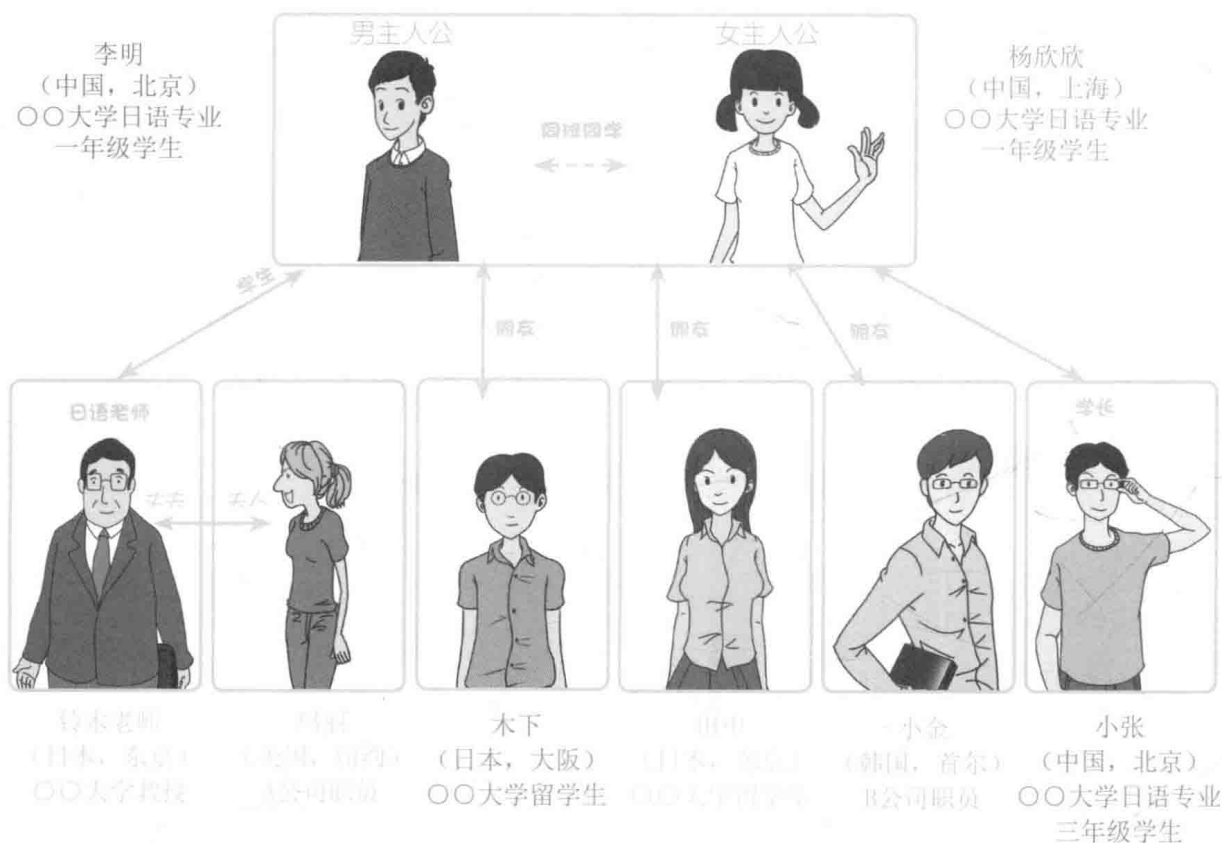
男主人公

女主人公

李明
（中国，北京）
〇〇大学日语专业
一年级学生

同班同学

杨欣欣
（中国，上海）
〇〇大学日语专业
一年级学生

学生

朋友

朋友

朋友

日语老师

丈夫

夫人

学长

铃木老师
（日本，东京）
〇〇大学教授

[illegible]
（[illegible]）
A公司职员

木下
（日本，大阪）
〇〇大学留学生

田中
（日本，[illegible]）
〇〇大学留学生

小金
（韩国，首尔）
B公司职员

小张
（中国，北京）
〇〇大学日语专业
三年级学生